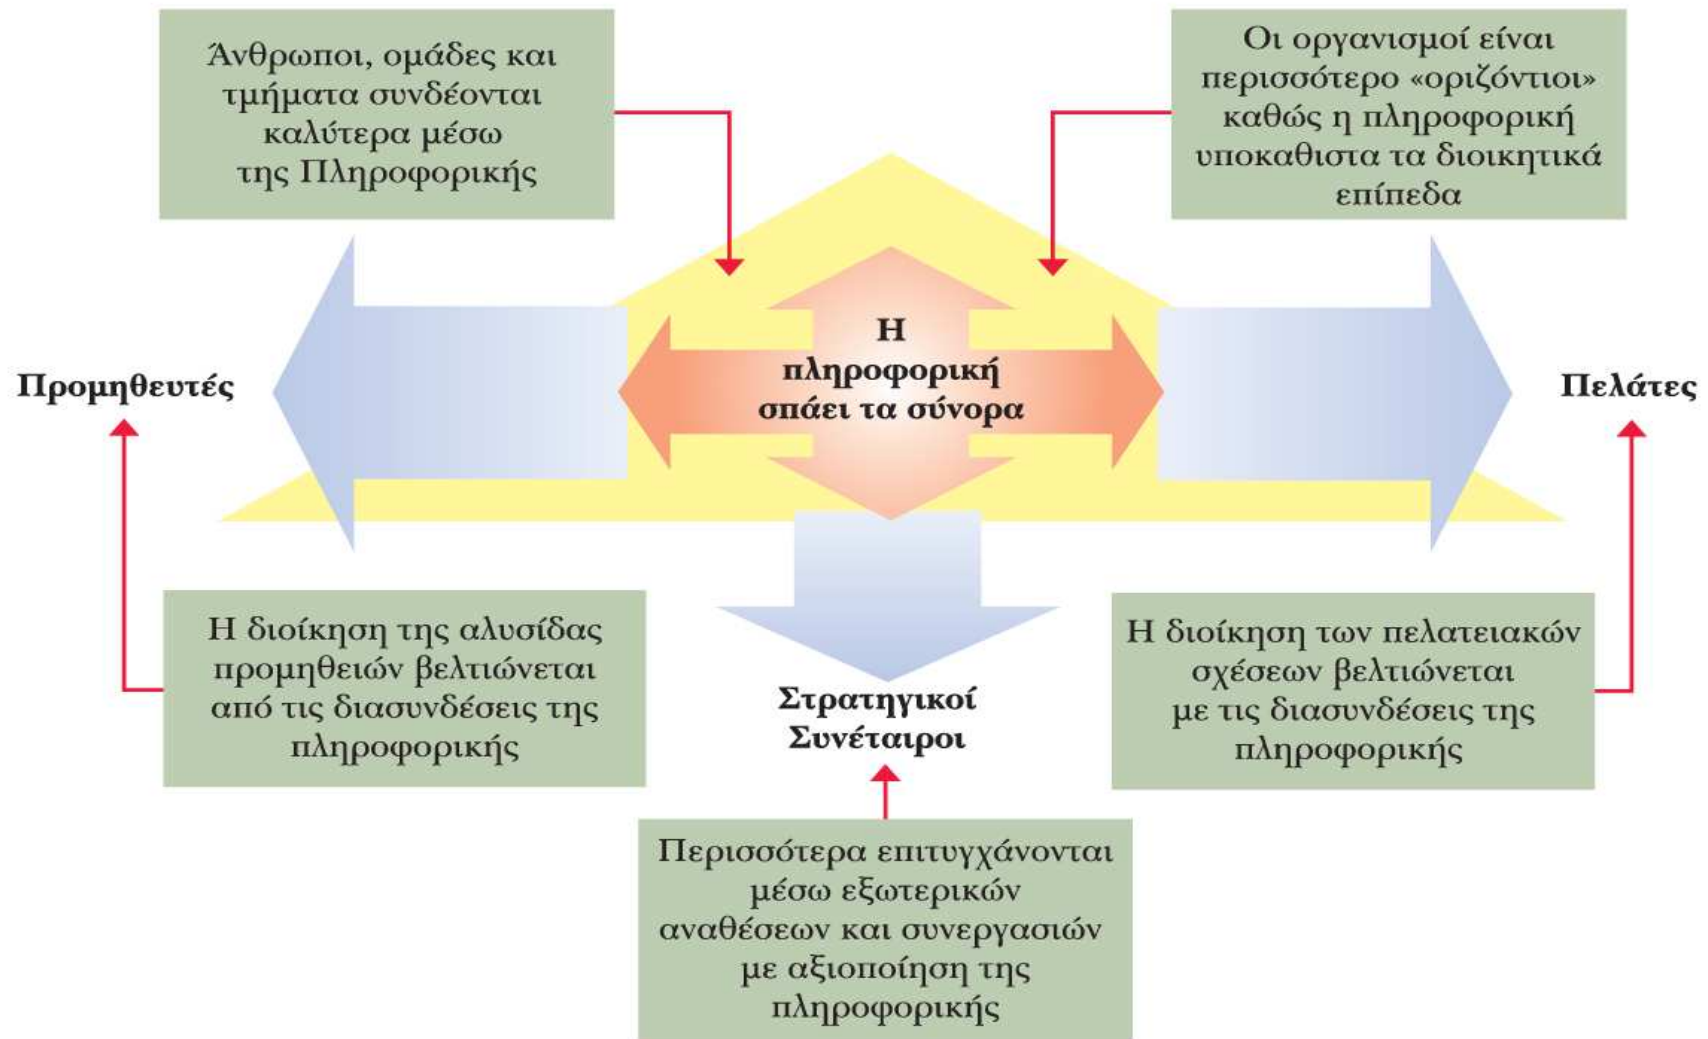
Άνθρωποι, ομάδες και τμήματα συνδέονται καλύτερα μέσω της Πληροφορικής

Οι οργανισμοί είναι περισσότερο «οριζόντιοι» καθώς η πληροφορική υποκαθιστα τα διοικητικά επίπεδα

Προμηθευτές

Η πληροφορική σπάει τα σύνορα

Πελάτες

Η διοίκηση της αλυσίδας προμηθειών βελτιώνεται από τις διασυνδέσεις της πληροφορικής

Στρατηγικοί Συνέταιροι

Η διοίκηση των πελατειακών σχέσεων βελτιώνεται με τις διασυνδέσεις της πληροφορικής

Περισσότερα επιτυγχάνονται μέσω εξωτερικών αναθέσεων και συνεργασιών με αξιοποίηση της πληροφορικής